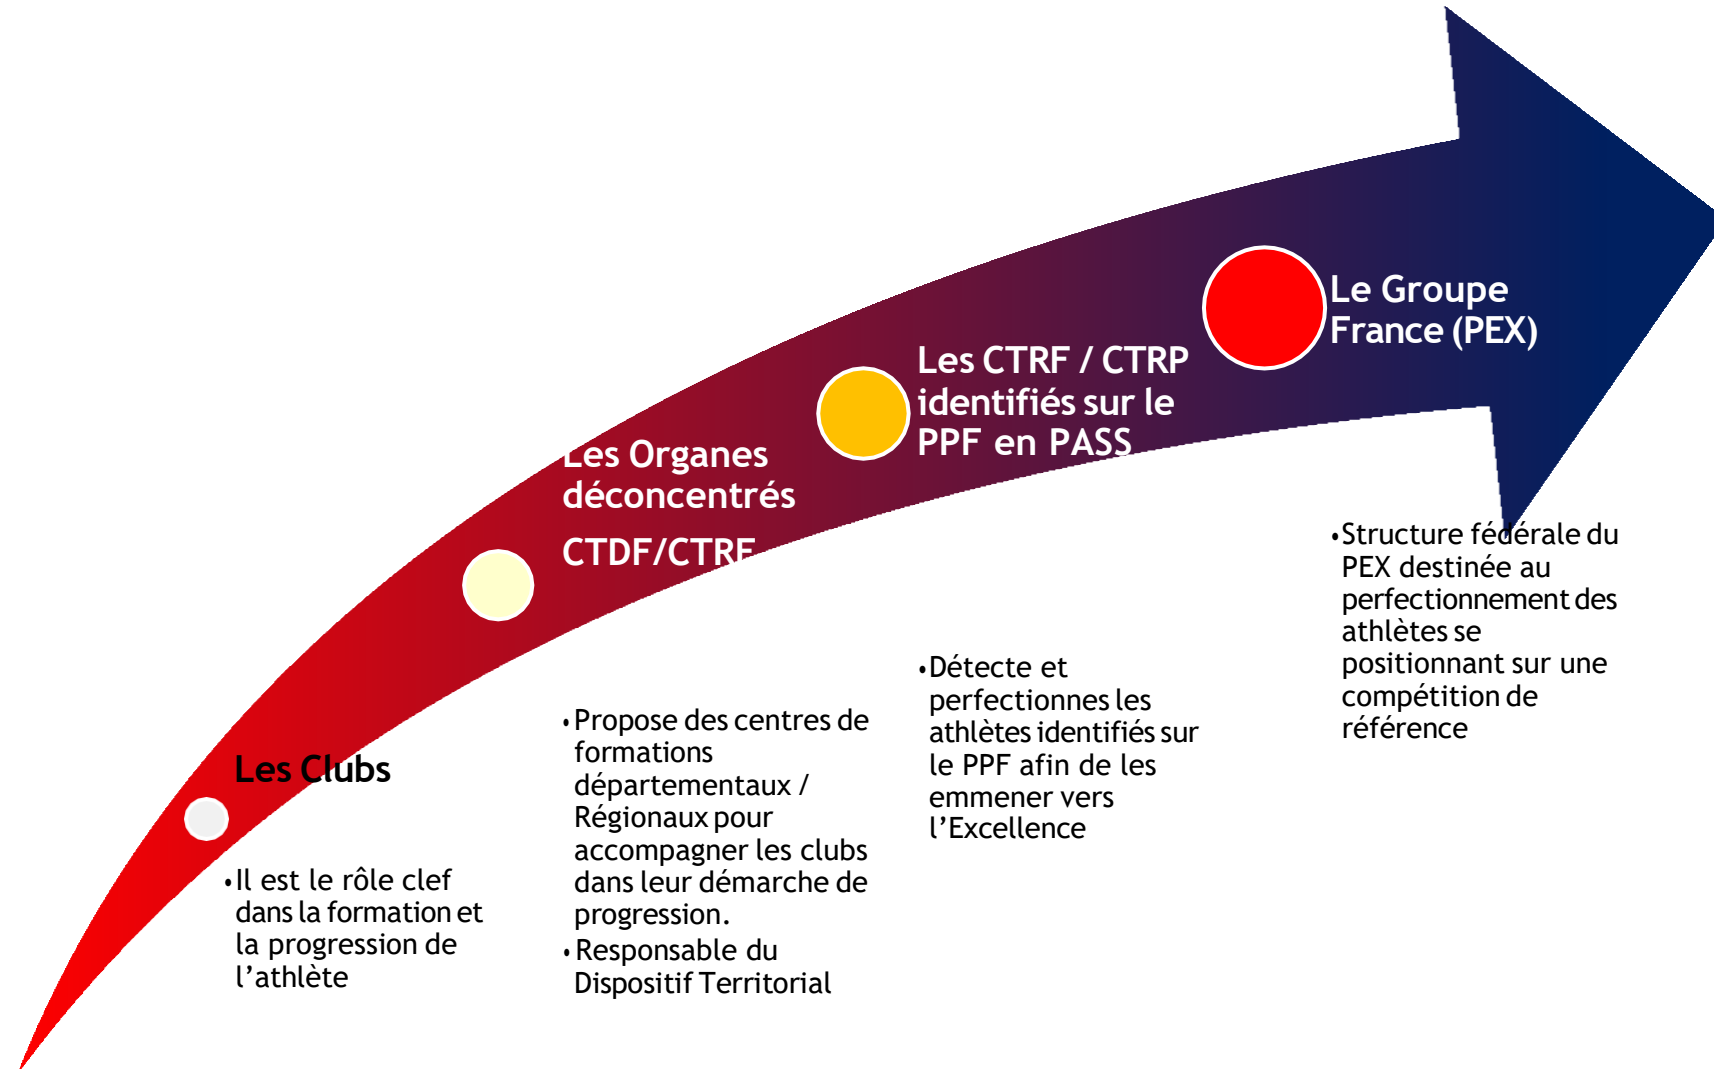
Les Clubs

• Il est le rôle clef dans la formation et la progression de l'athlète

Les Organes déconcentrés

CTDF/CTRF

• Propose des centres de formations départementaux / Régionaux pour accompagner les clubs dans leur démarche de progression.
• Responsable du Dispositif Territorial

Les CTRF / CTRP identifiés sur le PPF en PASS

• Détecte et perfectionnes les athlètes identifiés sur le PPF afin de les emmener vers l'Excellence

Le Groupe France (PEX)

• Structure fédérale du PEX destinée au perfectionnement des athlètes se positionnant sur une compétition de référence